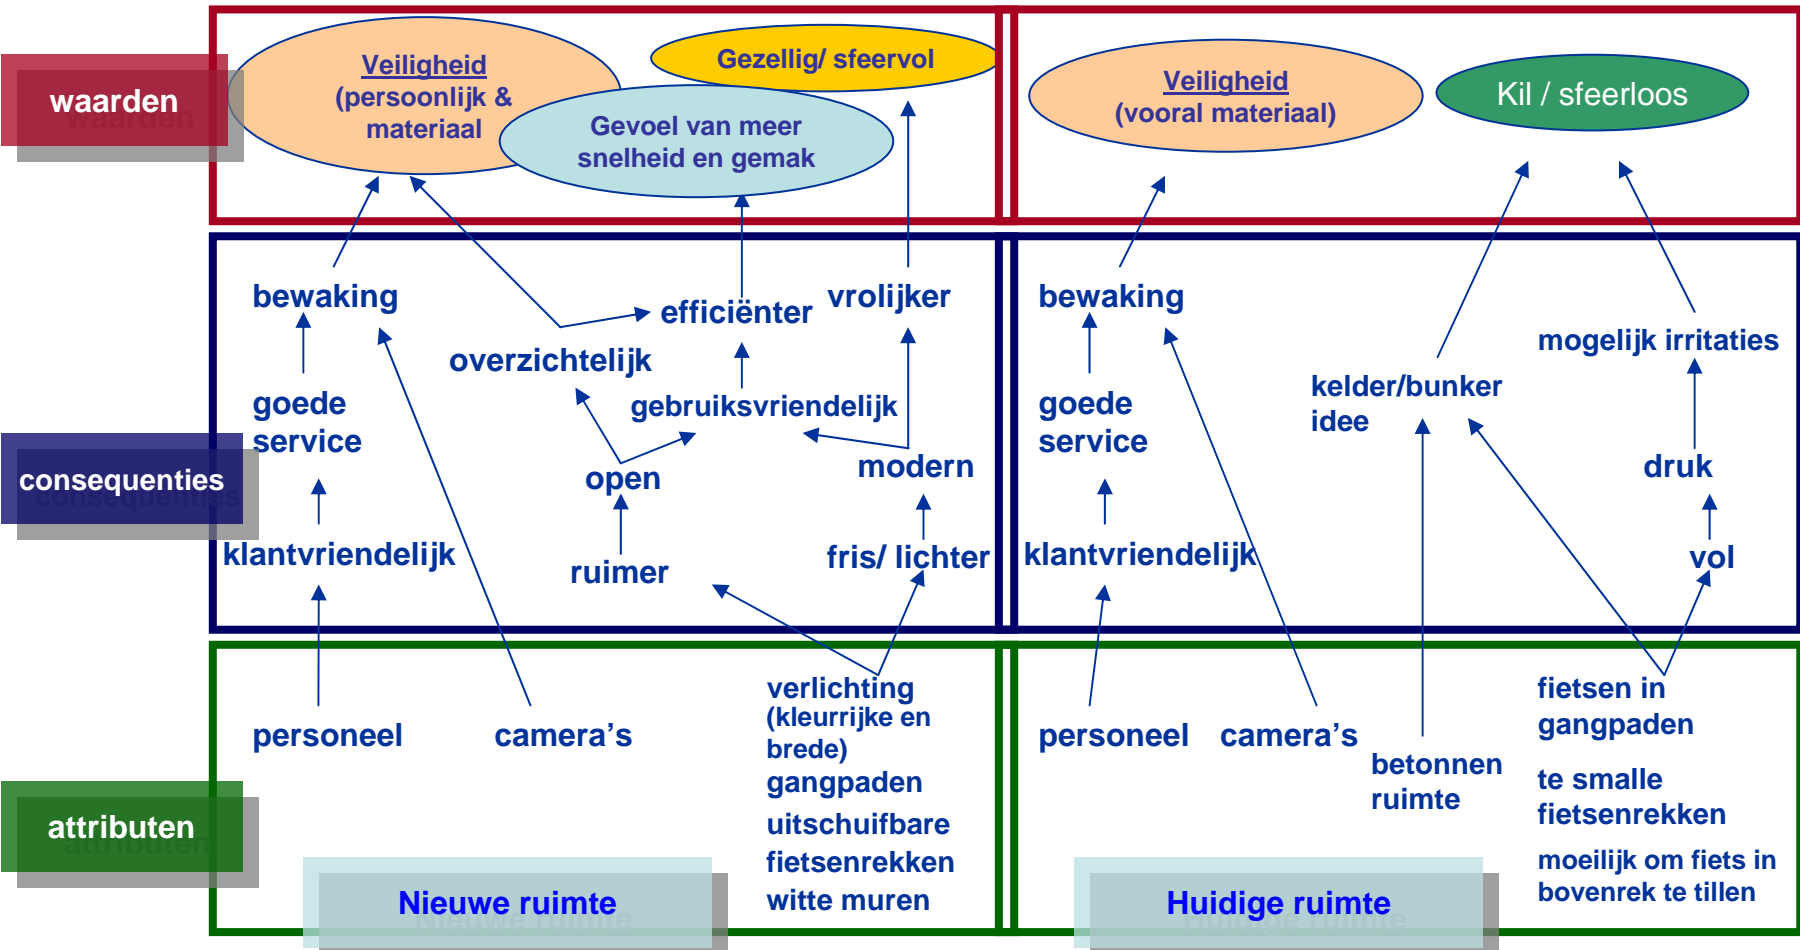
waarden

Veiligheid (persoonlijk & materiaal

Gezellig/ sfeervol

Gevoel van meer snelheid en gemak

Veiligheid (vooral materiaal)

Kil / sfeerloos

consequenties

bewaking

efficiënter

vrolijker

overzichtelijk

gebruiksvriendelijk

goede service

open

modern

klantvriendelijk

ruimer

fris/ lichter

bewaking

mogelijk irritaties

kelder/bunker idee

goede service

druk

klantvriendelijk

vol

attributen

personeel

camera's

verlichting (kleurrijke en brede) gangpaden

uitschuifbare fietsenrekken

witte muren

personeel

camera's

betonnen ruimte

fietsen in gangpaden

te smalle fietsenrekken

moeilijk om fiets in bovenrek te tillen

Nieuwe ruimte

Huidige ruimte